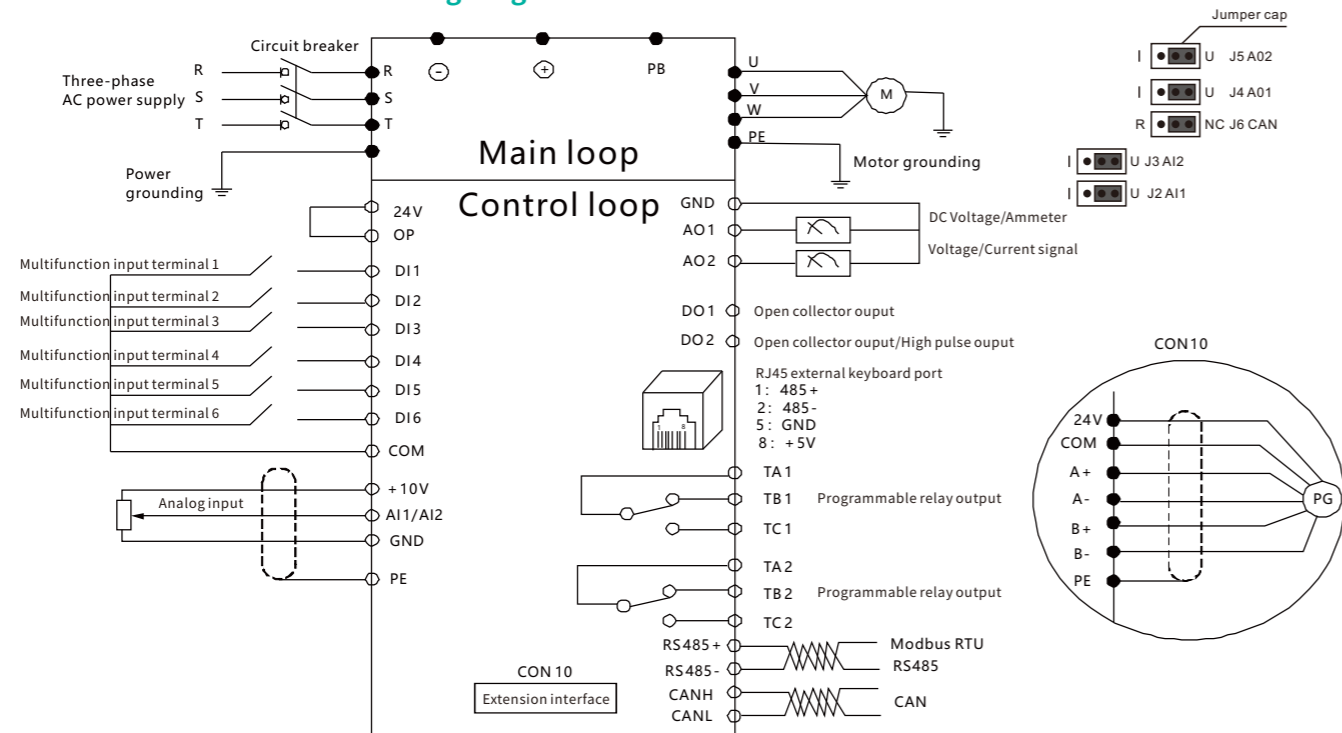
Jumper cap

I U J5 A02

I U J4 A01

R NC J6 CAN

I U J3 AI2

I U J2 AI1

Circuit breaker

Three-phase AC power supply

R S T

R S T

$\ominus$ $\oplus$ PB

U V W PE

M

Main loop

Motor grounding

Power grounding

Control loop

24V
OP

GND
AO1
AO2

DC Voltage/Ammeter
Voltage/Current signal

Multifunction input terminal 1 DI1
Multifunction input terminal 2 DI2
Multifunction input terminal 3 DI3
Multifunction input terminal 4 DI4
Multifunction input terminal 5 DI5
Multifunction input terminal 6 DI6
COM

DO1 Open collector ouput
DO2 Open collector ouput/High pulse ouput

CON10

RJ45 external keyboard port
1: 485+
2: 485-
5: GND
8: +5V

1 8

Analog input
+10V
AI1/AI2
GND
PE

TA1
TB1 Programmable relay output
TC1

TA2
TB2 Programmable relay output
TC2

24V
COM
A+
A-
B+
B-
PE

PG

RS485+
RS485-
Modbus RTU
RS485

CON 10
Extension interface

CANH
CANL
CAN